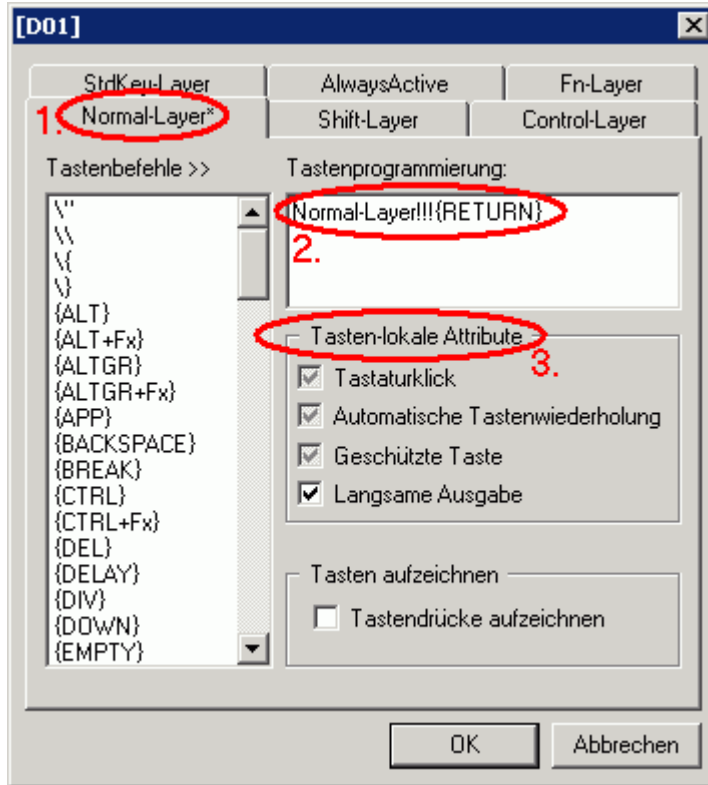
[D01]

StdKey-Layer
AlwaysActive
Fn-Layer
1. Normal-Layer*
Shift-Layer
Control-Layer

Tastenbefehle >>

\"
\\
\{
\}
{ALT}
{ALT+Fx}
{ALTGR}
{ALTGR+Fx}
{APP}
{BACKSPACE}
{BREAK}
{CTRL}
{CTRL+Fx}
{DEL}
{DELAY}
{DIV}
{DOWN}
{EMPTY}

Tastenprogrammierung:

Normal-Layer!!!{RETURN}

2.

Tasten-lokale Attribute

3.

Tastaturklick
Automatische Tastenwiederholung
Geschützte Taste
Langsame Ausgabe

Tasten aufzeichnen

Tastendrücke aufzeichnen

OK
Abbrechen